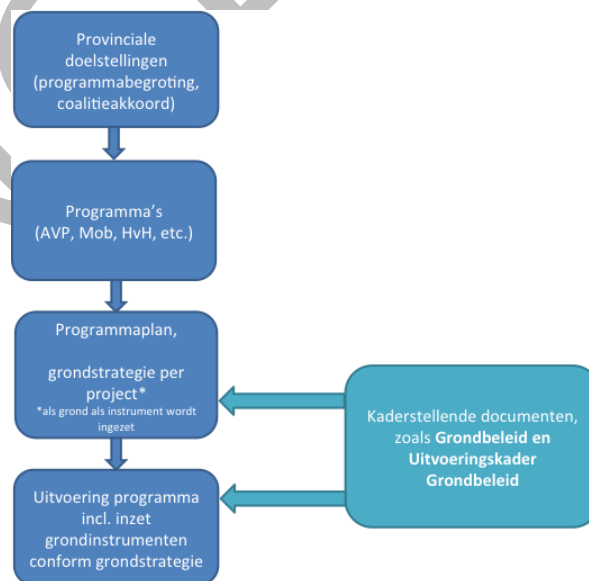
Provinciale doelstellingen (programmabegroting, coalitieakkoord)

Programma's (AVP, Mob, HvH, etc.)

Programmaplan,

grondstrategie per project*
*als grond als instrument wordt ingezet

Uitvoering programma incl. inzet grondinstrumenten conform grondstrategie

Kaderstellende documenten, zoals **Grondbeleid en Uitvoeringskader Grondbeleid**